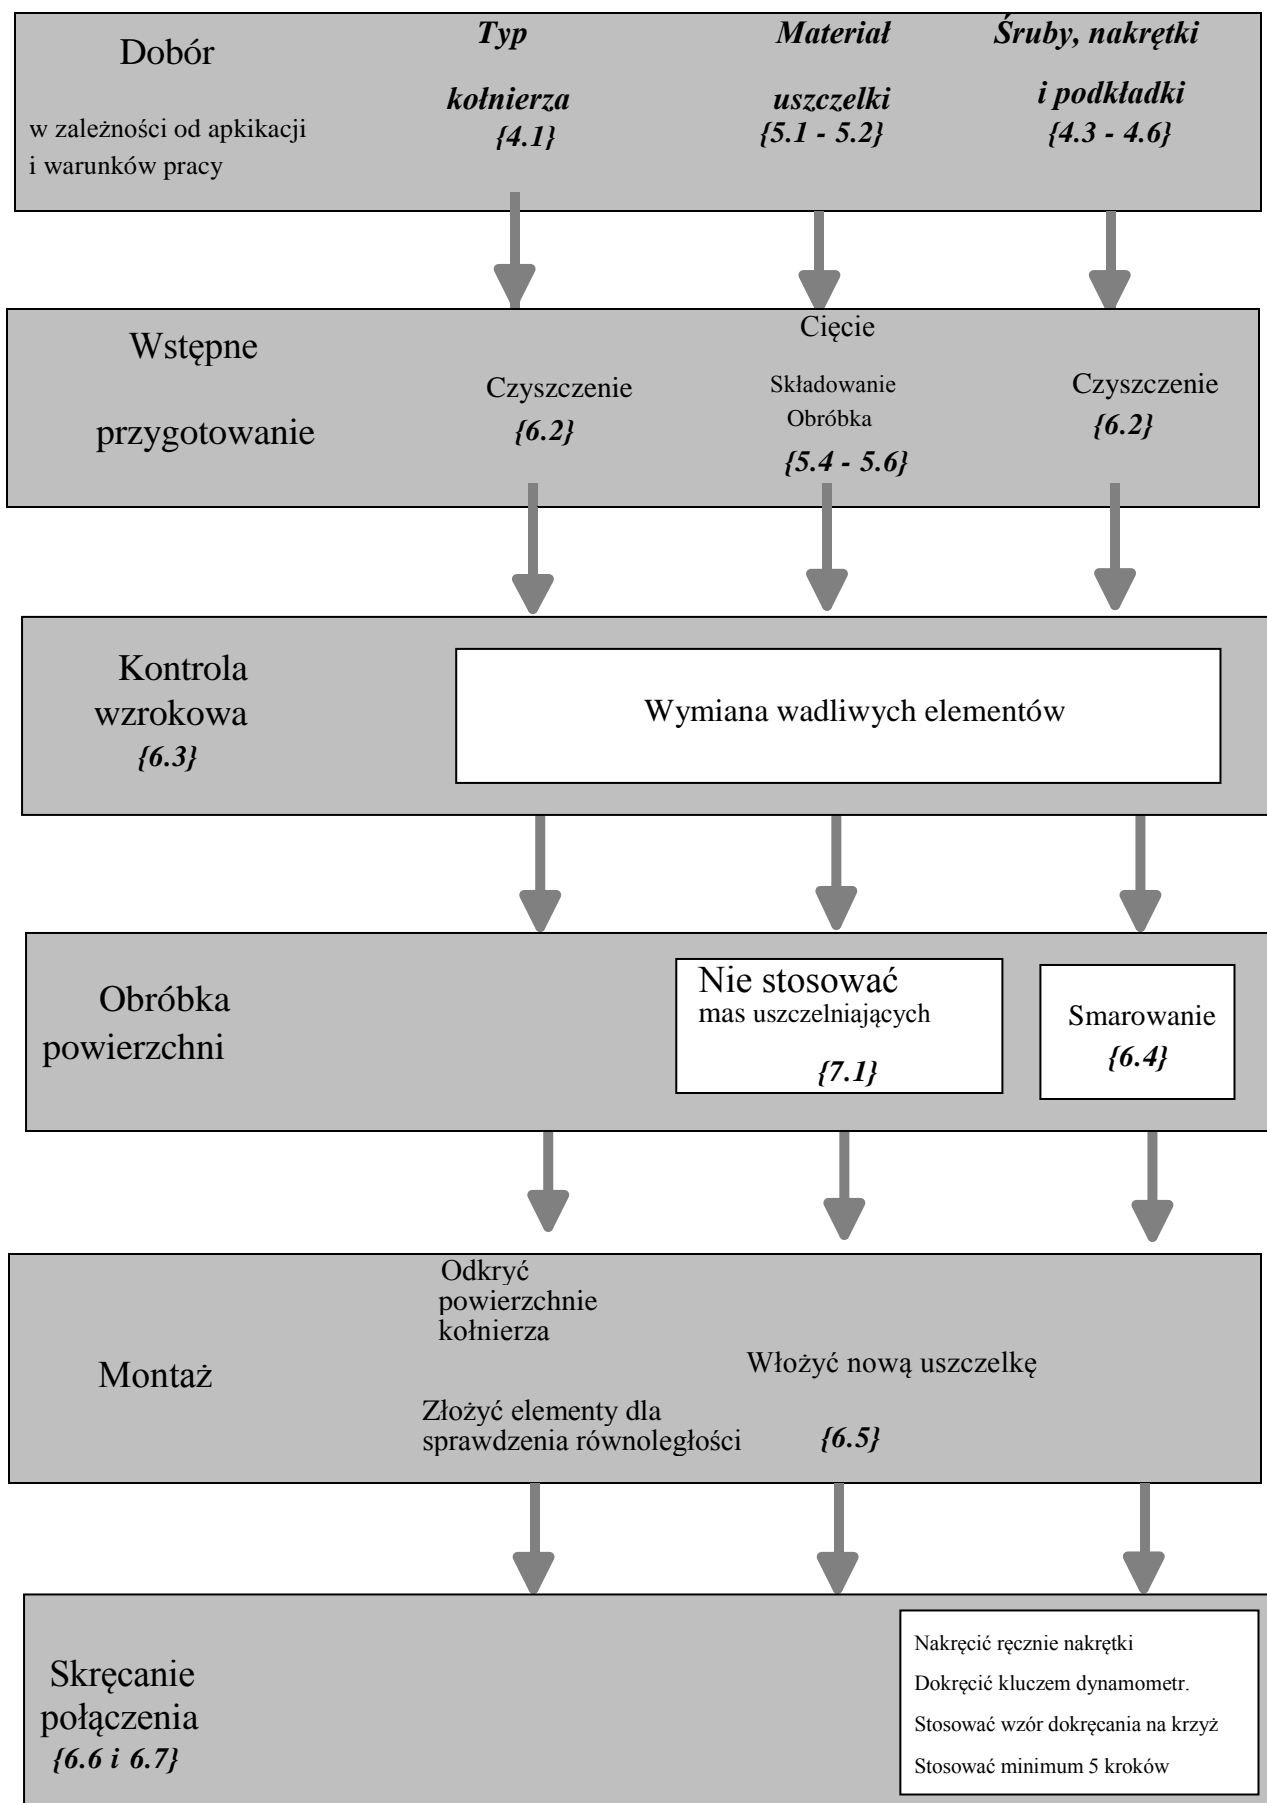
Dobór
w zależności od apkikacji i warunków pracy

Typ kołnierza
{4.1}

Materiał uszczelki
{5.1 - 5.2}

Śruby, nakrętki i podkładki
{4.3 - 4.6}

Wstępne przygotowanie

Czyszczenie
{6.2}

Cięcie
Składowanie
Obróbka
{5.4 - 5.6}

Czyszczenie
{6.2}

Kontrola wzrokowa
{6.3}

Wymiana wadliwych elementów

Obróbka powierzchni

Nie stosować
mas uszczelniających
{7.1}

Smarowanie
{6.4}

Montaż

Odkryć powierzchnie kołnierza

Złożyć elementy dla sprawdzenia równoległości

Włożyć nową uszczelkę
{6.5}

Skręcanie połączenia
{6.6 i 6.7}

Nakręcić ręcznie nakrętki
Dokręcić kluczem dynamometr.
Stosować wzór dokręcania na krzyż
Stosować minimum 5 kroków